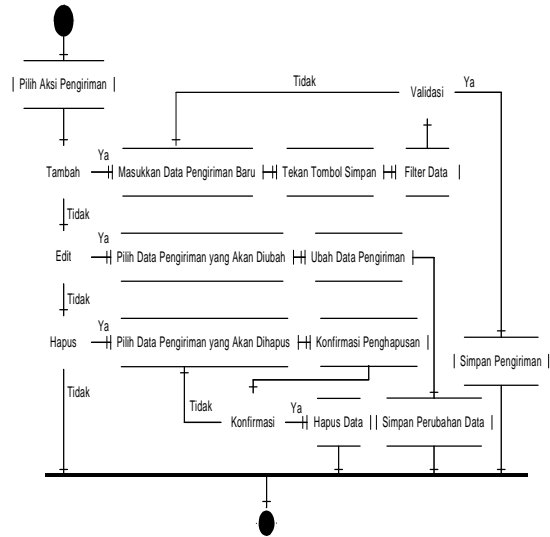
Pilih Aksi Pengiriman

Tidak

Validasi

Ya

Ya

Tambah

Masukkan Data Pengiriman Baru

Tekan Tombol Simpan

Filter Data

Tidak

Ya

Edit

Pilih Data Pengiriman yang Akan Diubah

Ubah Data Pengiriman

Tidak

Ya

Hapus

Pilih Data Pengiriman yang Akan Dihapus

Konfirmasi Penghapusan

Simpan Pengiriman

Tidak

Tidak

Konfirmasi

Ya

Hapus Data

Simpan Perubahan Data